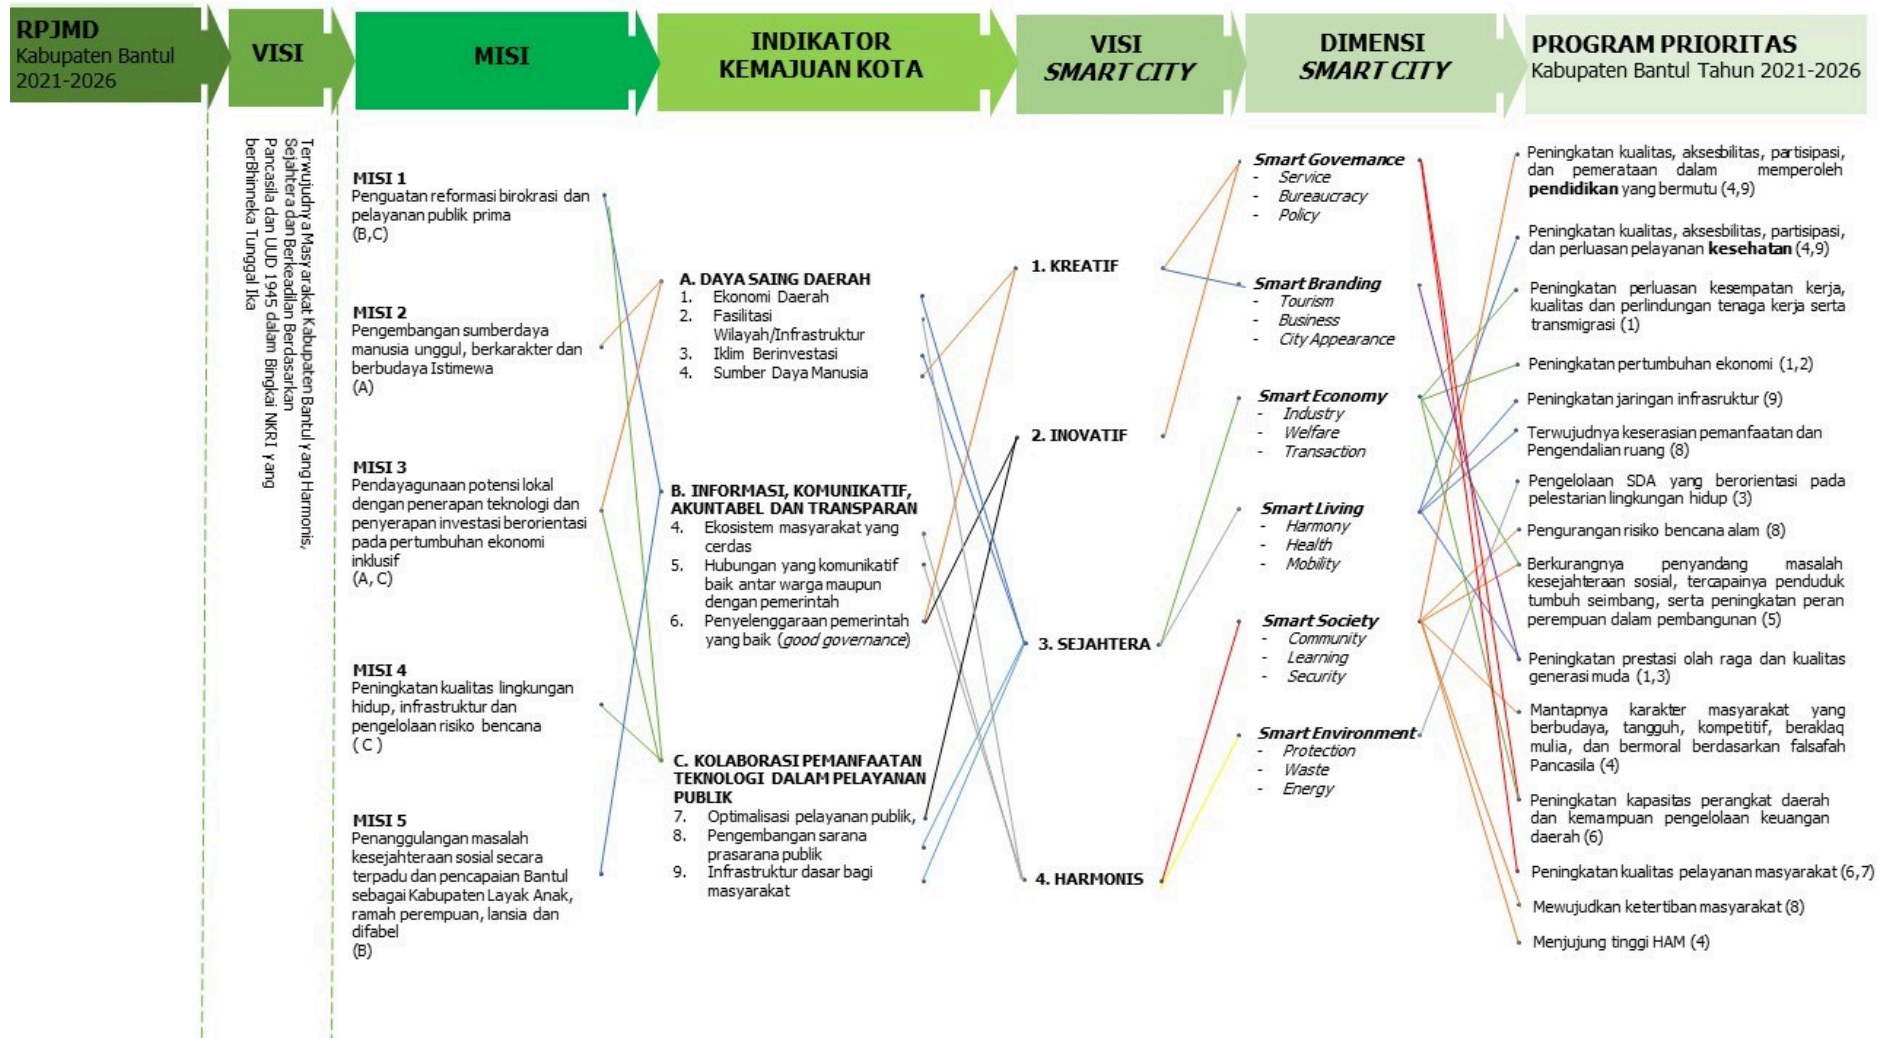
RPJMD
Kabupaten Bantul
2021-2026

VISI

MISI

INDIKATOR
KEMAJUAN KOTA

VISI
SMART CITY

DIMENSI
SMART CITY

PROGRAM PRIORITAS
Kabupaten Bantul Tahun 2021-2026

Terwujudnya Masyarakat Kabupaten Bantul yang Harmonis, Sejahtera dan Berkeadilan Berdasarkan Pancasila dan UUD 1945 dalam Bingkai NKRI yang berBhinneka Tunggal Ika

MISI 1
Penguatan reformasi birokrasi dan pelayanan publik prima
(B,C)

MISI 2
Pengembangan sumberdaya manusia unggul, berkarakter dan berbudaya Istimewa
(A)

MISI 3
Pendayagunaan potensi lokal dengan penerapan teknologi dan penyerapan investasi berorientasi pada pertumbuhan ekonomi inklusif
(A, C)

MISI 4
Peningkatan kualitas lingkungan hidup, infrastruktur dan pengelolaan risiko bencana
( C )

MISI 5
Penanggulangan masalah kesejahteraan sosial secara terpadu dan pencapaian Bantul sebagai Kabupaten Layak Anak, ramah perempuan, lansia dan difabel
(B)

A. DAYA SAING DAERAH
1. Ekonomi Daerah
2. Fasilitasi Wilayah/Infrastruktur
3. Iklim Berinvestasi
4. Sumber Daya Manusia

B. INFORMASI, KOMUNIKATIF, AKUNTABEL DAN TRANSPARAN
4. Ekosistem masyarakat yang cerdas
5. Hubungan yang komunikatif baik antar warga maupun dengan pemerintah
6. Penyelenggaraan pemerintah yang baik (good governance)

C. KOLABORASI PEMANFAATAN TEKNOLOGI DALAM PELAYANAN PUBLIK
7. Optimalisasi pelayanan publik,
8. Pengembangan sarana prasarana publik
9. Infrastruktur dasar bagi masyarakat

1. KREATIF
2. INOVATIF
3. SEJAHTERA
4. HARMONIS

Smart Govemance
- Service
- Bureaucracy
- Policy

Smart Branding
- Tourism
- Business
- City Appearance

Smart Economy
- Industry
- Welfare
- Transaction

Smart Living
- Harmony
- Health
- Mobility

Smart Society
- Community
- Learning
- Security

Smart Environment
- Protection
- Waste
- Energy

Peningkatan kualitas, aksesbilitas, partisipasi, dan pemerataan dalam memperoleh pendidikan yang bermutu (4,9)

Peningkatan kualitas, aksesbilitas, partisipasi, dan perluasan pelayanan kesehatan (4,9)

Peningkatan perluasan kesempatan kerja, kualitas dan perlindungan tenaga kerja serta transmigrasi (1)

Peningkatan pertumbuhan ekonomi (1,2)

Peningkatan jaringan infrasruktur (9)

Terwujudnya keserasian pemanfaatan dan Pengendalian ruang (8)

Pengelolaan SDA yang berorientasi pada pelestarian lingkungan hidup (3)

Pengurangan risiko bencana alam (8)

Berkurangnya penyandang masalah kesejahteraan sosial, tercapainya penduduk tumbuh seimbang, serta peningkatan peran perempuan dalam pembangunan (5)

Peningkatan prestasi olah raga dan kualitas generasi muda (1,3)

Mantapnya karakter masyarakat yang berbudaya, tangguh, kompetitif, beraklaq mulia, dan bermoral berdasarkan falsafah Pancasila (4)

Peningkatan kapasitas perangkat daerah dan kemampuan pengelolaan keuangan daerah (6)

Peningkatan kualitas pelayanan masyarakat (6,7)

Mewujudkan ketertiban masyarakat (8)

Menjujung tinggi HAM (4)